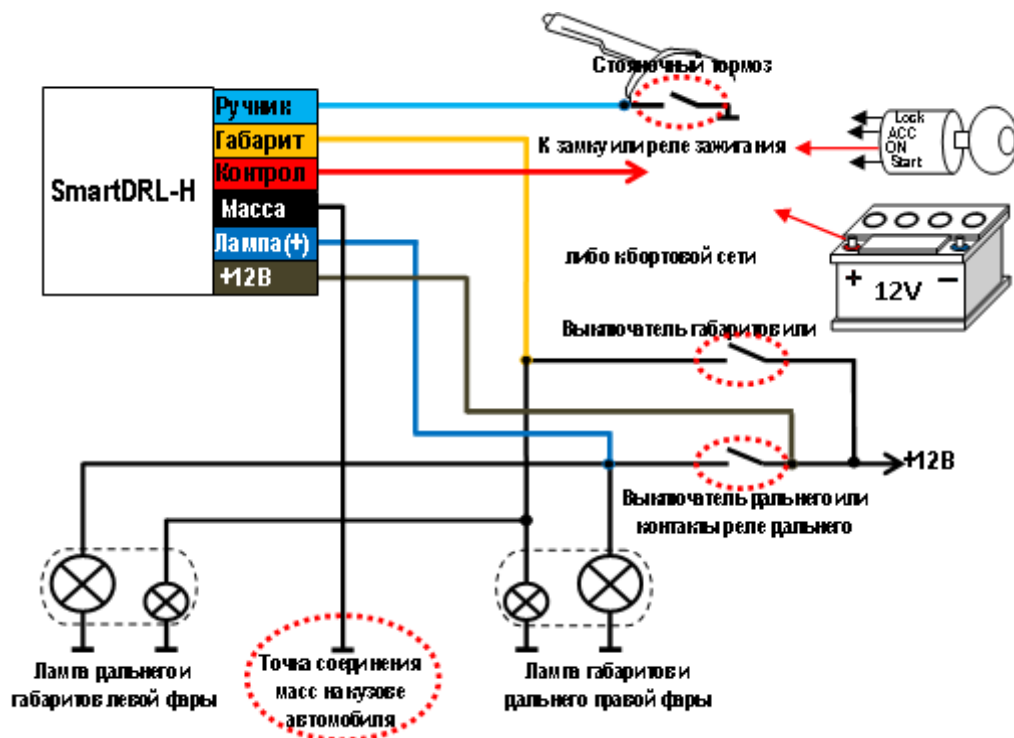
SmartDRL-H

Ручник

Габарит

Контрол

Масса

Лампа(+)

+12В

Стояночный тормоз

К замку или реле зажигания

Lock
ACC
ON
Start

либо к бортовой сети

+ 12V −

Выключатель габаритов или

+12В

Выключатель дальнего или контакты реле дальнего

Лампа дальнего и габаритов левой фары

Точка соединения масс на кузове автомобиля

Лампа габаритов и дальнего правой фары